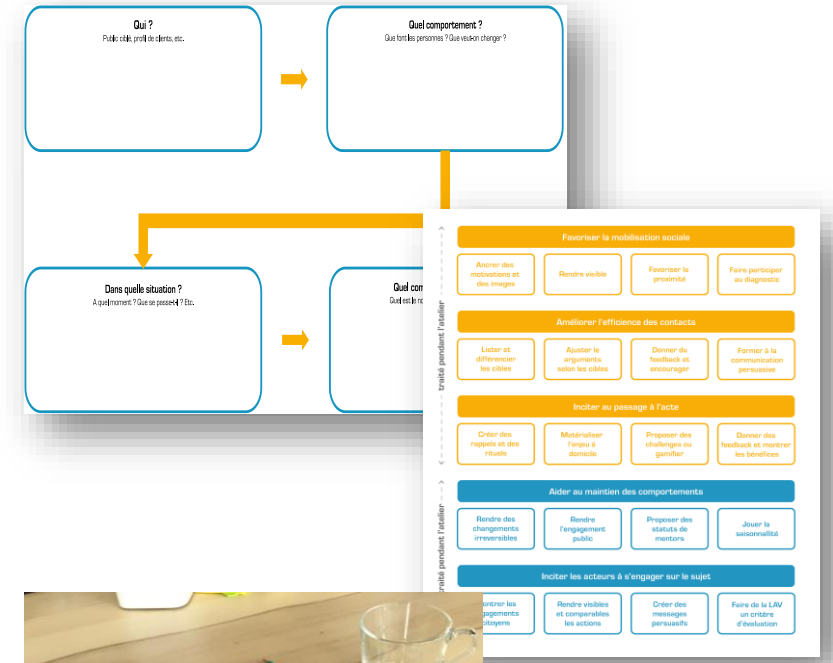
Qui ?
Public cible, profil de clients, etc.

Quel comportement ?
Que font les personnes ? Que veut-on changer ?

Dans quelle situation ?
A quel moment ? Que se passe-t-il ? Etc.

Quel com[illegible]
Quel est le n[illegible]

traité pendant l'atelier

Favoriser la mobilisation sociale

Ancrer des motivations et des images

Rendre visible

Favoriser la proximité

Faire participer au diagnostic

Améliorer l'efficience des contacts

Lister et différencier les cibles

Ajuster le argumentaire selon les cibles

Donner du feedback et encourager

Former à la communication persuasive

Inciter au passage à l'acte

Créer des rappels et des rituels

Matérialiser l'enjeu à domicile

Proposer des challenges ou gamifier

Donner des feedback et montrer les bénéfices

traité pendant l'atelier

Aider au maintien des comportements

Rendre des changements irréversibles

Rendre l'engagement public

Proposer des statuts de mentors

Jouer la saisonnalité

Inciter les acteurs à s'engager sur le sujet

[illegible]ontrer les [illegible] citoyens

Rendre visibles et comparables les actions

Créer des messages persuasifs

Faire de la LAV un critère d'évaluation